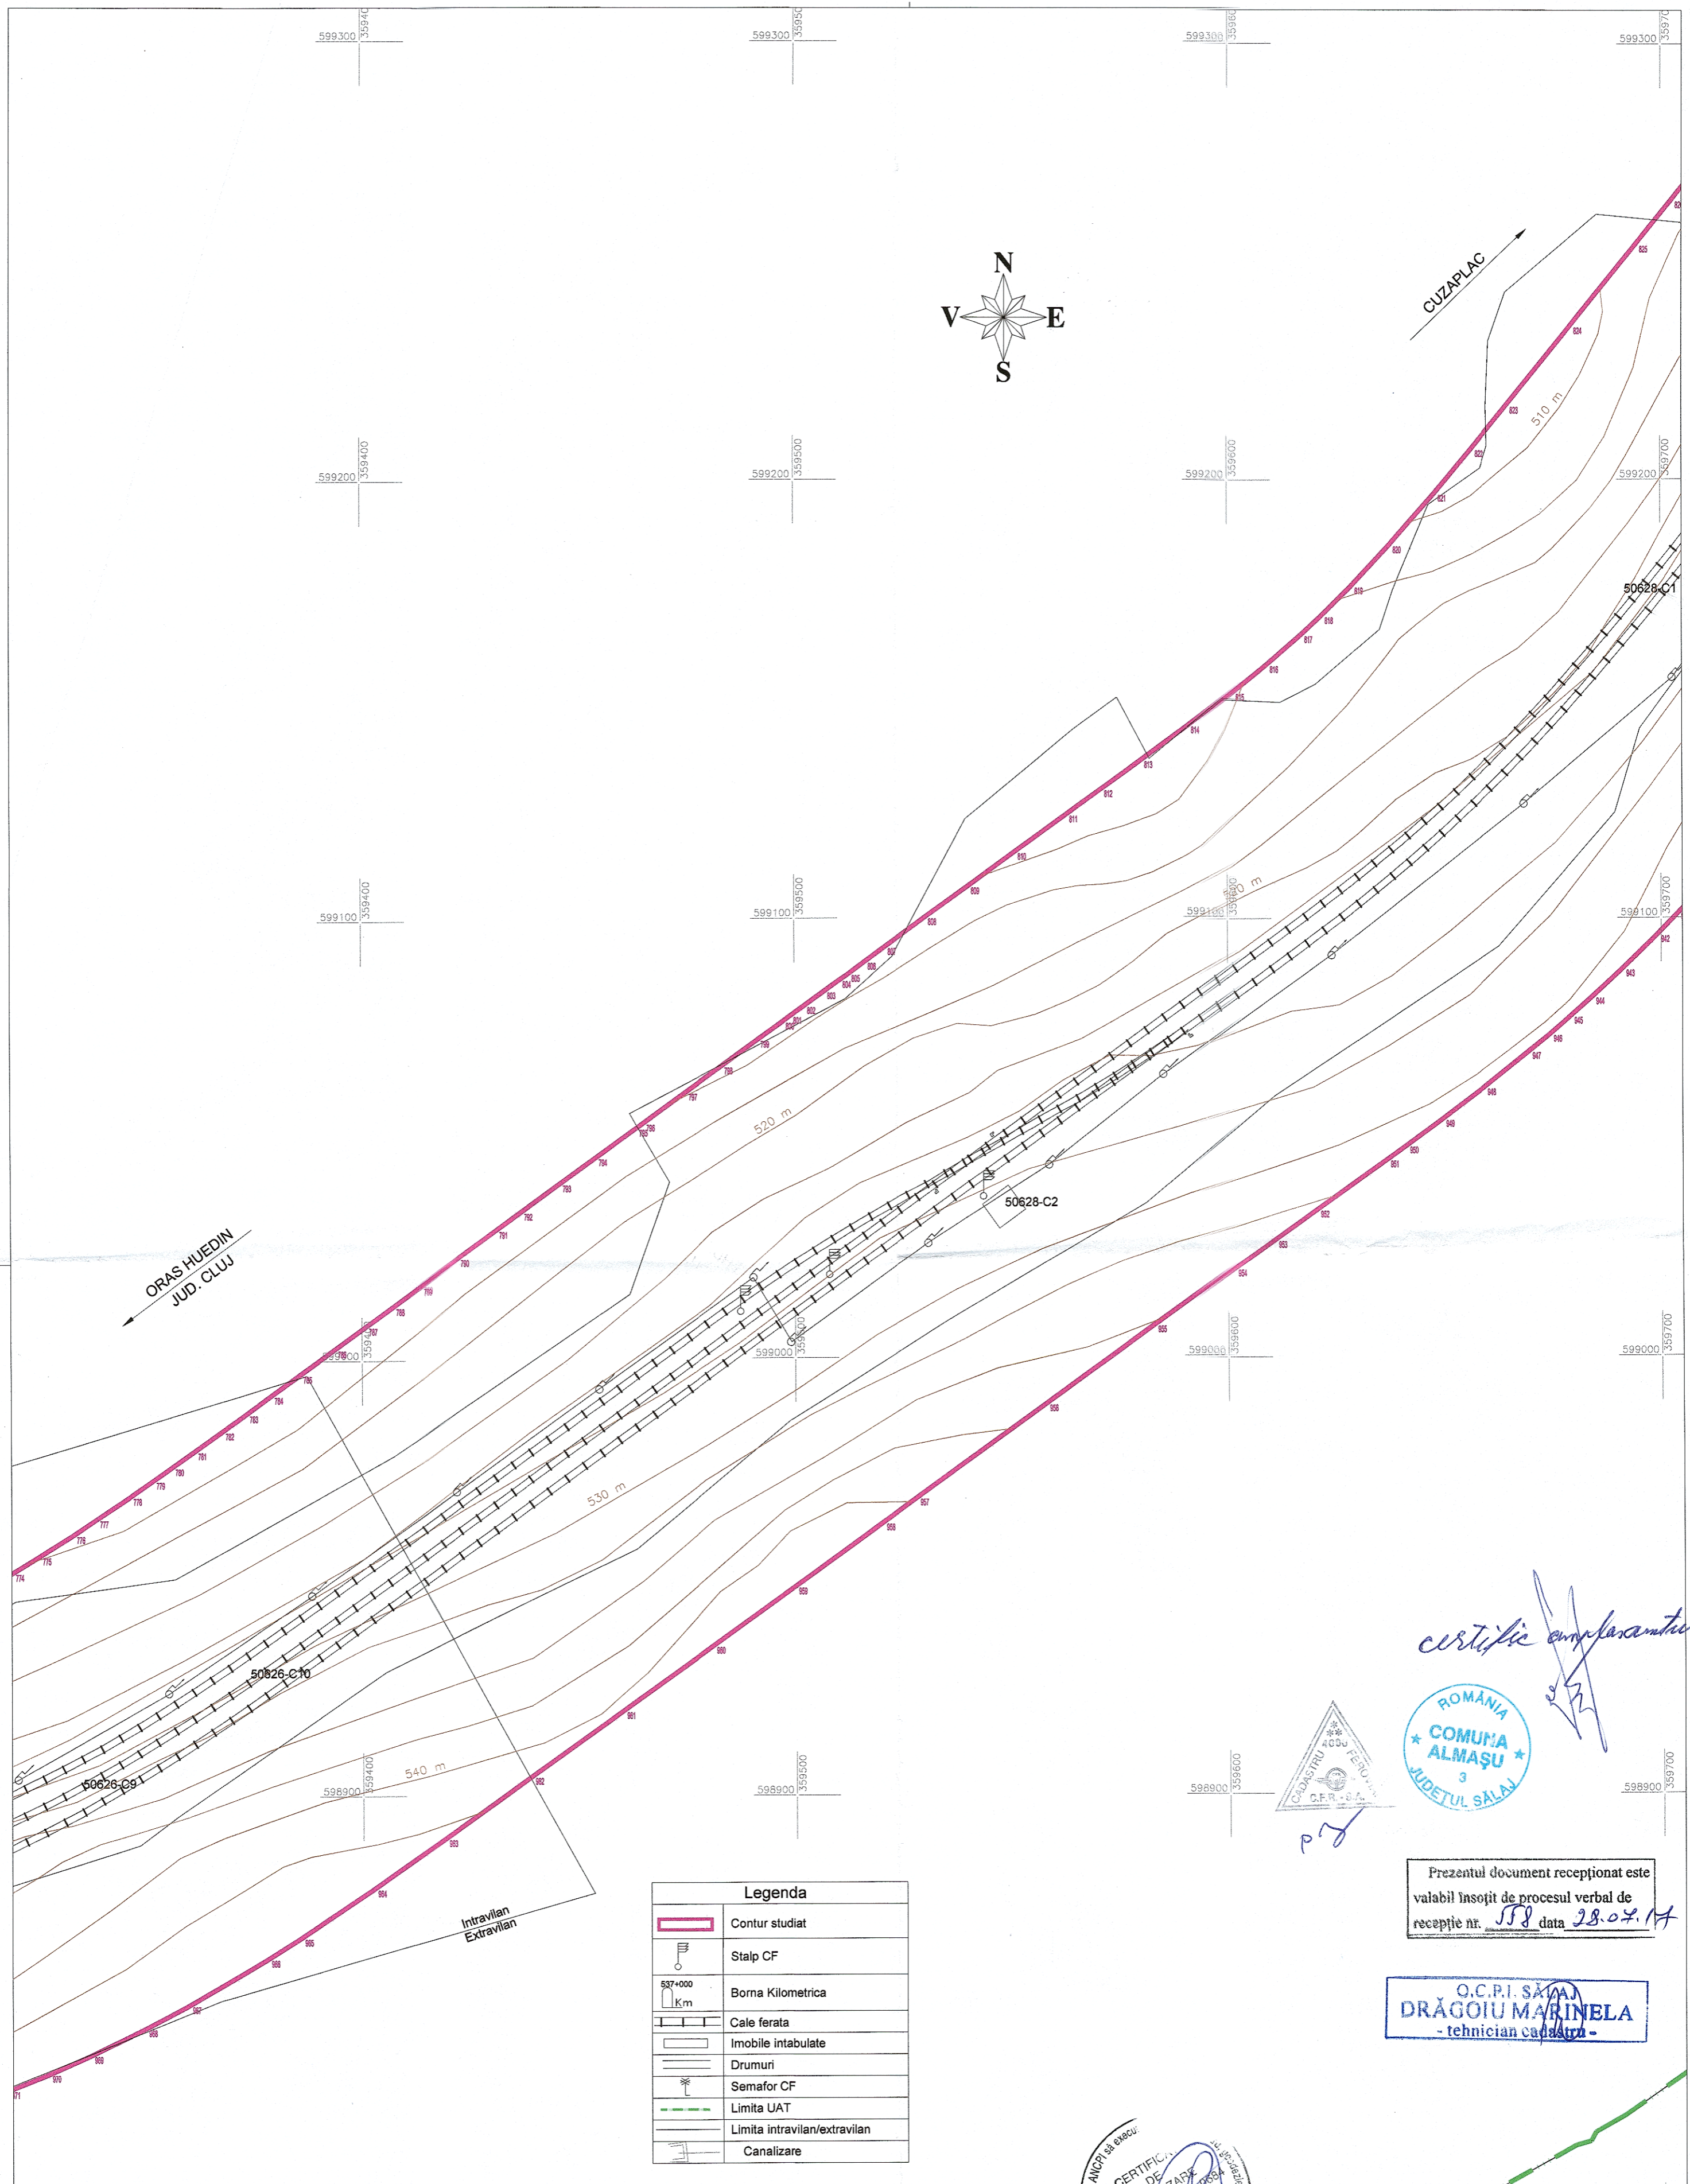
599300 359400
599300 359500
599300 359600
599300 359700

N
V E
S

CUZAPLAC

510 m

599200 359400
599200 359500
599200 359600
599200 359700

50628-C1

599100 359400
599100 359500
599100 359600
599100 359700

520 m

50628-C2

ORAS HUEDIN
JUD. CLUJ

599000 359400
599000 359500
599000 359600
599000 359700

530 m

50626-C10

50626-C9

540 m

598900 359400
598900 359500
598900 359600
598900 359700

Intravilan
Extravilan

certific amplasamentul

ROMÂNIA
COMUNA ALMAŞU
3
JUDEŢUL SĂLAJ

CADASTRU FEROVIAR
C.F.R. S.A.

Prezentul document recepţionat este valabil însoţit de procesul verbal de recepţie nr. 558 data 28.07.14

O.C.P.I. SĂLAJ
DRĂGOIU MARINELA
- tehnician cadastru -

| Legenda | |
|---|---|
| | Contur studiat |
| | Stalp CF |
| 537+000 Km | Borna Kilometrica |
| | Cale ferata |
| | Imobile intabulate |
| | Drumuri |
| | Semafor CF |
| | Limita UAT |
| | Limita intravilan/extravilan |
| | Canalizare |

ANCPI să execute
CERTIFICAT DE